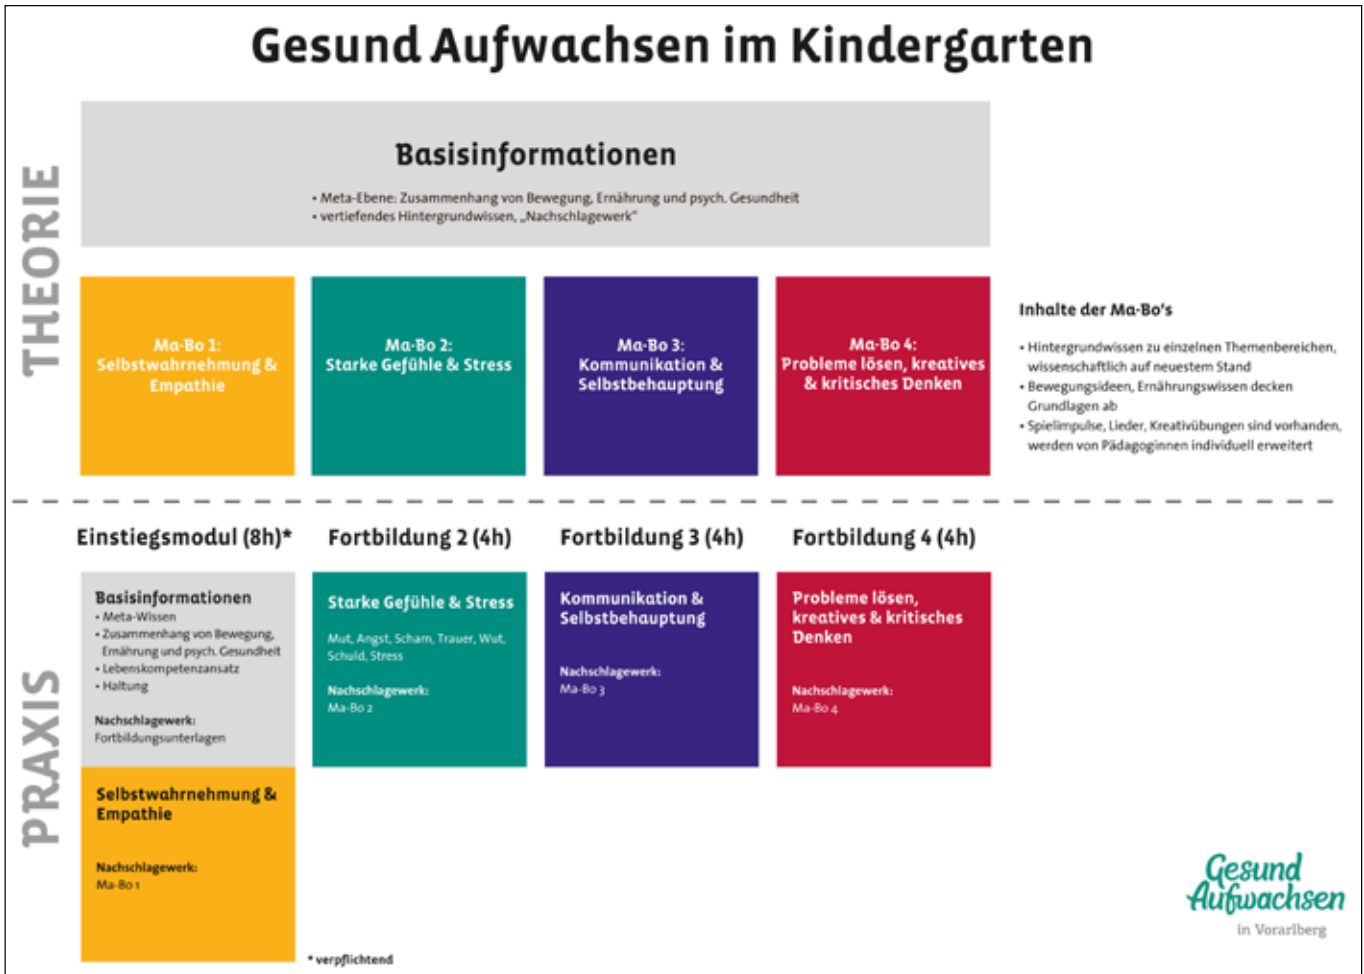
Gesund Aufwachsen im Kindergarten

THEORIE

Basisinformationen

• Meta-Ebene: Zusammenhang von Bewegung, Ernährung und psych. Gesundheit
• vertiefendes Hintergrundwissen, „Nachschlagewerk"

Ma-Bo 1: Selbstwahrnehmung & Empathie

Ma-Bo 2: Starke Gefühle & Stress

Ma-Bo 3: Kommunikation & Selbstbehauptung

Ma-Bo 4: Probleme lösen, kreatives & kritisches Denken

Inhalte der Ma-Bo's

• Hintergrundwissen zu einzelnen Themenbereichen, wissenschaftlich auf neuestem Stand
• Bewegungsideen, Ernährungswissen decken Grundlagen ab
• Spielimpulse, Lieder, Kreativübungen sind vorhanden, werden von Pädagoginnen individuell erweitert

PRAXIS

Einstiegsmodul (8h)*

Basisinformationen
• Meta-Wissen
• Zusammenhang von Bewegung, Ernährung und psych. Gesundheit
• Lebenskompetenzansatz
• Haltung

Nachschlagewerk:
Fortbildungsunterlagen

Selbstwahrnehmung & Empathie

Nachschlagewerk:
Ma-Bo 1

Fortbildung 2 (4h)

Starke Gefühle & Stress

Mut, Angst, Scham, Trauer, Wut, Schuld, Stress

Nachschlagewerk:
Ma-Bo 2

Fortbildung 3 (4h)

Kommunikation & Selbstbehauptung

Nachschlagewerk:
Ma-Bo 3

Fortbildung 4 (4h)

Probleme lösen, kreatives & kritisches Denken

Nachschlagewerk:
Ma-Bo 4

* verpflichtend

Gesund Aufwachsen in Vorarlberg